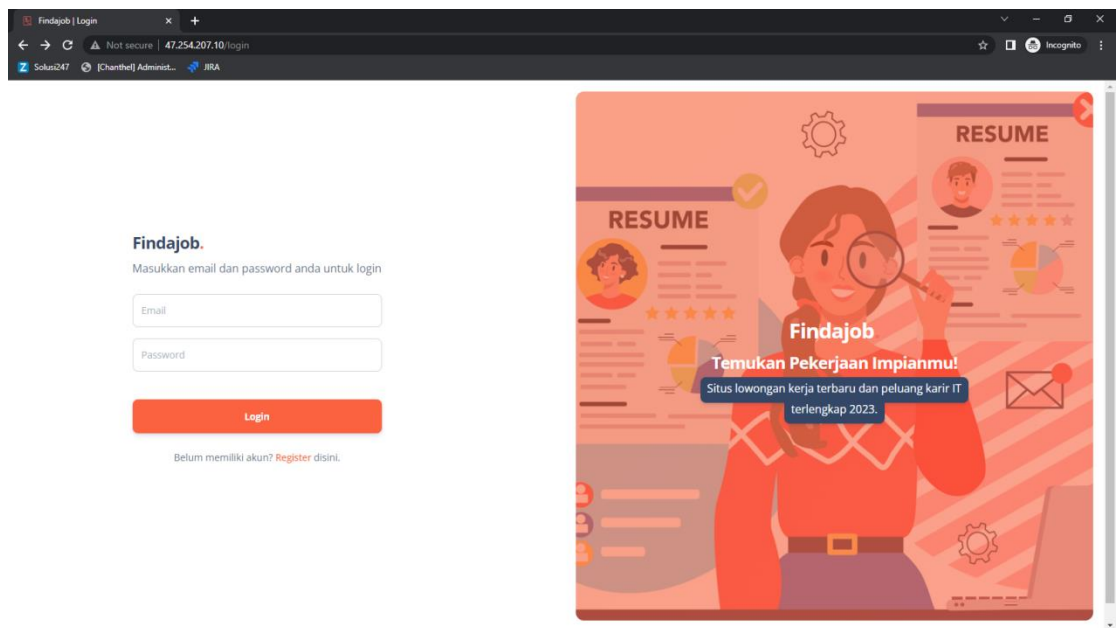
Findajob | Login

Not secure | 47.254.207.10/login

Incognito

Solusi247 [Chanthel] Administ... JIRA

Findajob.

Masukkan email dan password anda untuk login

Email

Password

Login

Belum memiliki akun? Register disini.

RESUME

RESUME

Findajob

Temukan Pekerjaan Impianmu!

Situs lowongan kerja terbaru dan peluang karir IT terlengkap 2023.